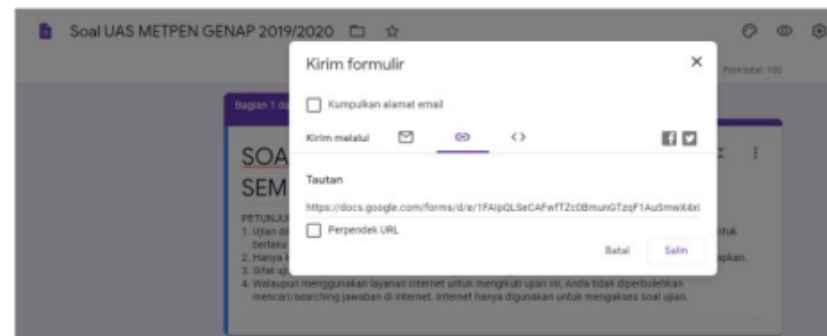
Soal UAS METPEN GENAP 2019/2020

Poin total: 100

Bagian 1 d

SOA
SEM

PETUNJU
1. Ujian di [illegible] untuk berlaku
2. Hanya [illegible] apkan.
3. Sifat uj
4. Walaupun menggunakan layanan internet untuk mengikuti ujian ini, Anda tidak diperbolehkan mencari/searching jawaban di internet. Internet hanya digunakan untuk mengakses soal ujian.

Kirim formulir

×

Kumpulkan alamat email

Kirim melalui

Tautan

https://docs.google.com/forms/d/e/1FAIpQLSeCAFwfTZc0BmunGTzqF1AuSmwX4xI

Perpendek URL

Batal

Salin